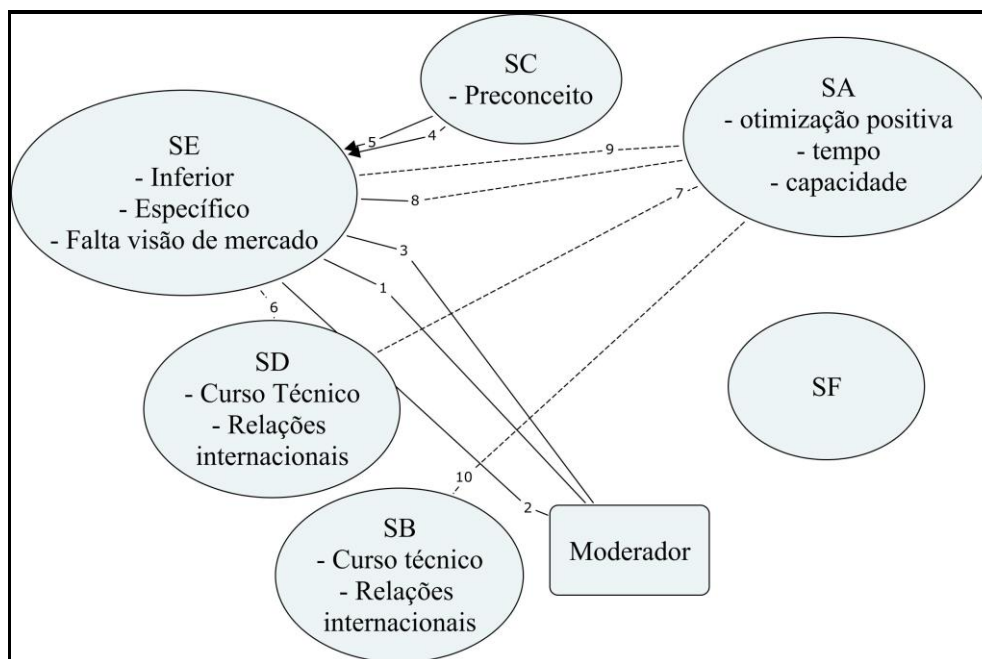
SC
- Preconceito

SA
- otimização positiva
- tempo
- capacidade

SE
- Inferior
- Específico
- Falta visão de mercado

5

4

9

8

7

3

1

6

SD
- Curso Técnico
- Relações internacionais

SF

10

2

SB
- Curso técnico
- Relações internacionais

Moderador